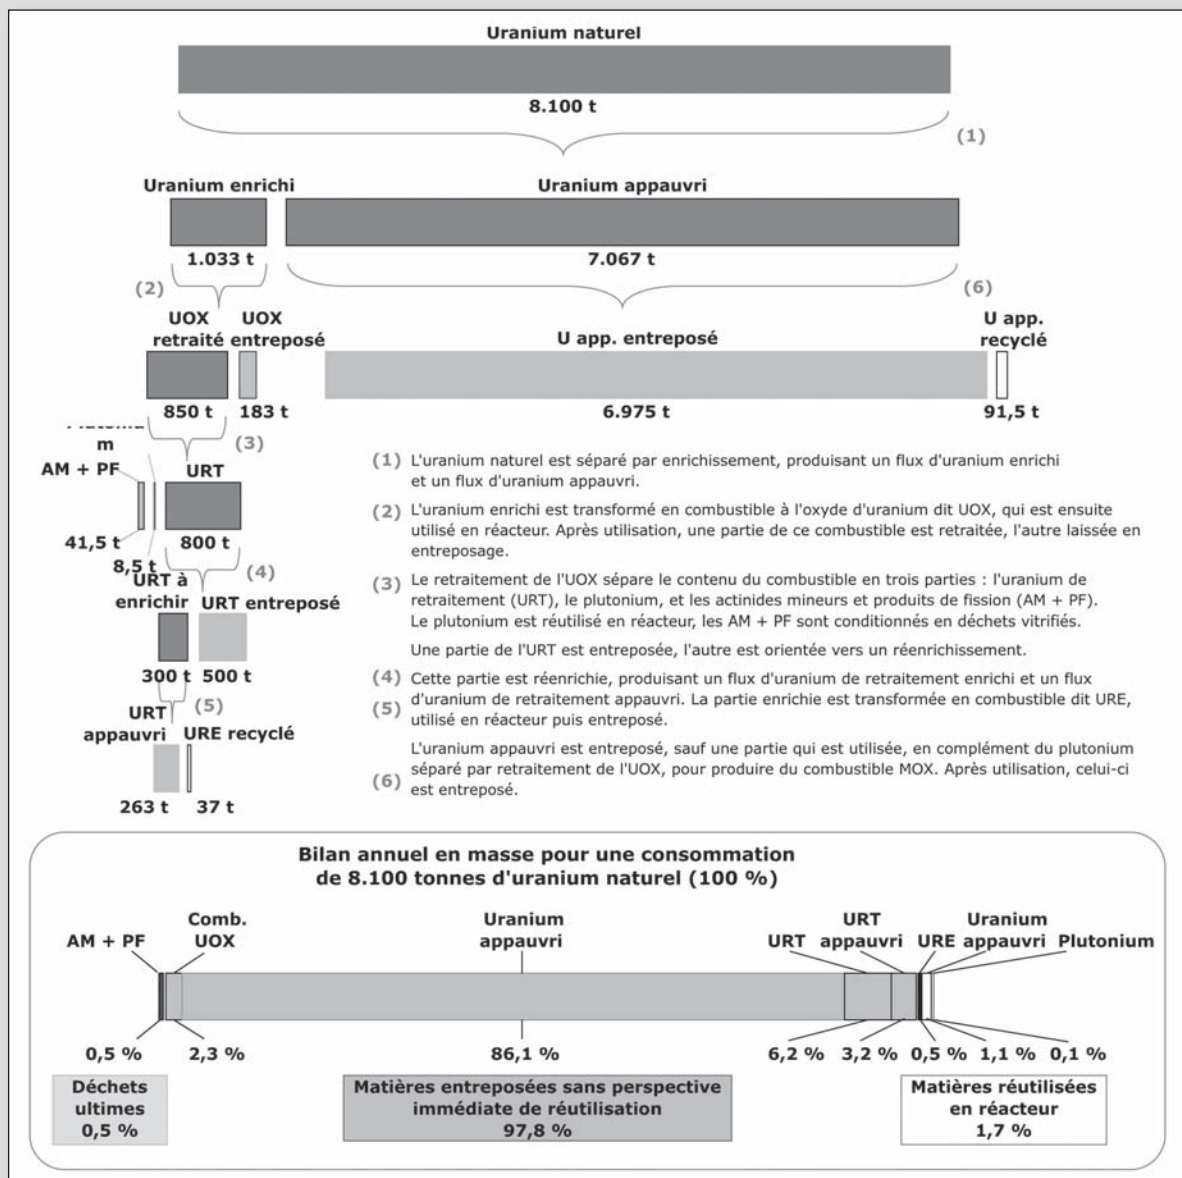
Uranium naturel

8.100 t

(1)

Uranium enrichi

Uranium appauvri

1.033 t

7.067 t

(2)

(6)

UOX retraité

UOX entreposé

U app. entreposé

U app. recyclé

850 t

183 t

6.975 t

91,5 t

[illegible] m

(3)

AM + PF

URT

41,5 t

800 t

8,5 t

(4)

URT à enrichir

URT entreposé

300 t

500 t

URT appauvri

(5)

URE recyclé

263 t

37 t

(1) L'uranium naturel est séparé par enrichissement, produisant un flux d'uranium enrichi et un flux d'uranium appauvri.

(2) L'uranium enrichi est transformé en combustible à l'oxyde d'uranium dit UOX, qui est ensuite utilisé en réacteur. Après utilisation, une partie de ce combustible est retraitée, l'autre laissée en entreposage.

(3) Le retraitement de l'UOX sépare le contenu du combustible en trois parties : l'uranium de retraitement (URT), le plutonium, et les actinides mineurs et produits de fission (AM + PF). Le plutonium est réutilisé en réacteur, les AM + PF sont conditionnés en déchets vitrifiés.

Une partie de l'URT est entreposée, l'autre est orientée vers un réenrichissement.

(4) Cette partie est réenrichie, produisant un flux d'uranium de retraitement enrichi et un flux d'uranium de retraitement appauvri. La partie enrichie est transformée en combustible dit URE, (5) utilisé en réacteur puis entreposé.

(6) L'uranium appauvri est entreposé, sauf une partie qui est utilisée, en complément du plutonium séparé par retraitement de l'UOX, pour produire du combustible MOX. Après utilisation, celui-ci est entreposé.

Bilan annuel en masse pour une consommation de 8.100 tonnes d'uranium naturel (100 %)

AM + PF

Comb. UOX

Uranium appauvri

URT

URT appauvri

URE

Uranium appauvri

Plutonium

0,5 %

2,3 %

86,1 %

6,2 %

3,2 %

0,5 %

1,1 %

0,1 %

Déchets ultimes 0,5 %

Matières entreposées sans perspective immédiate de réutilisation 97,8 %

Matières réutilisées en réacteur 1,7 %